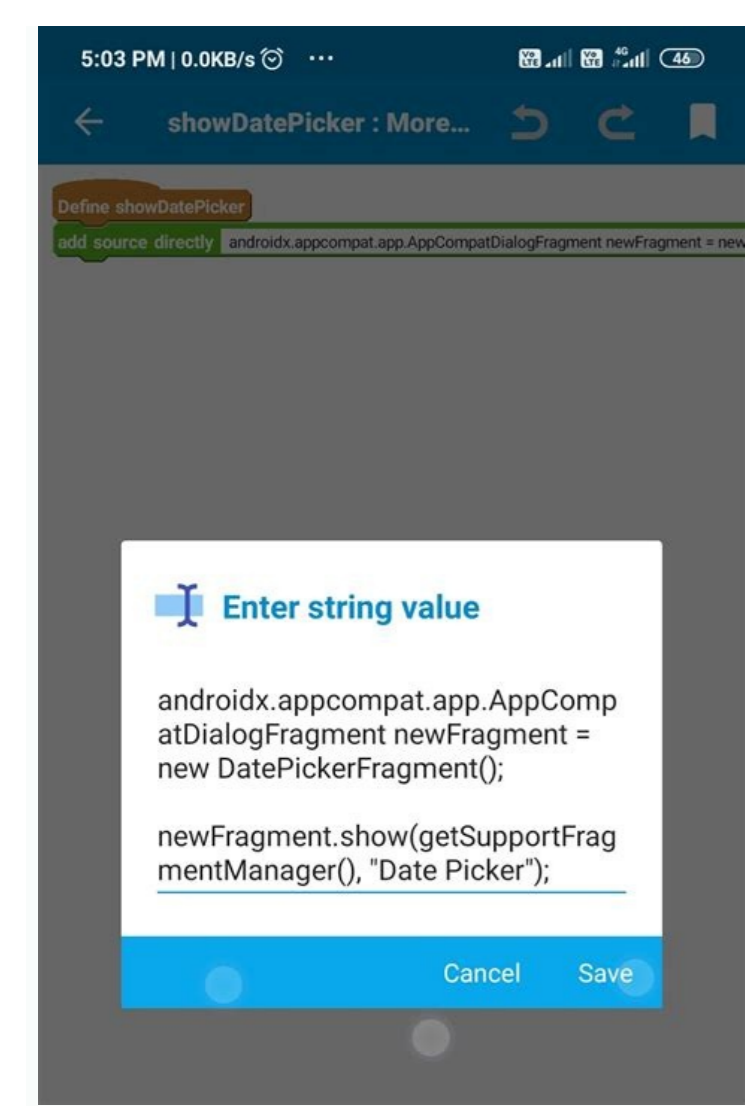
5:03 PM | 0.0KB/s ⏲ ···

Vo LTE Vo LTE 4G 46

← showDatePicker : More...

Define showDatePicker

add source directly androidx.appcompat.app.AppCompatDialogFragment newFragment = new

Enter string value

androidx.appcompat.app.AppCompatDialogFragment newFragment = new DatePickerFragment();

newFragment.show(getSupportFragmentManager(), "Date Picker");

Cancel Save